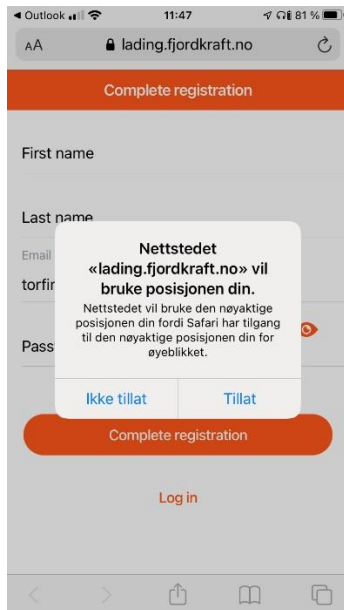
◀ Outlook 11:47 81 %

AA lading.fjordkraft.no

Complete registration

First name

Last name

Email

torfi

Pass

Nettstedet «lading.fjordkraft.no» vil bruke posisjonen din.

Nettstedet vil bruke den nøyaktige posisjonen din fordi Safari har tilgang til den nøyaktige posisjonen din for øyeblikket.

Ikke tillat

Tillat

Complete registration

Log in